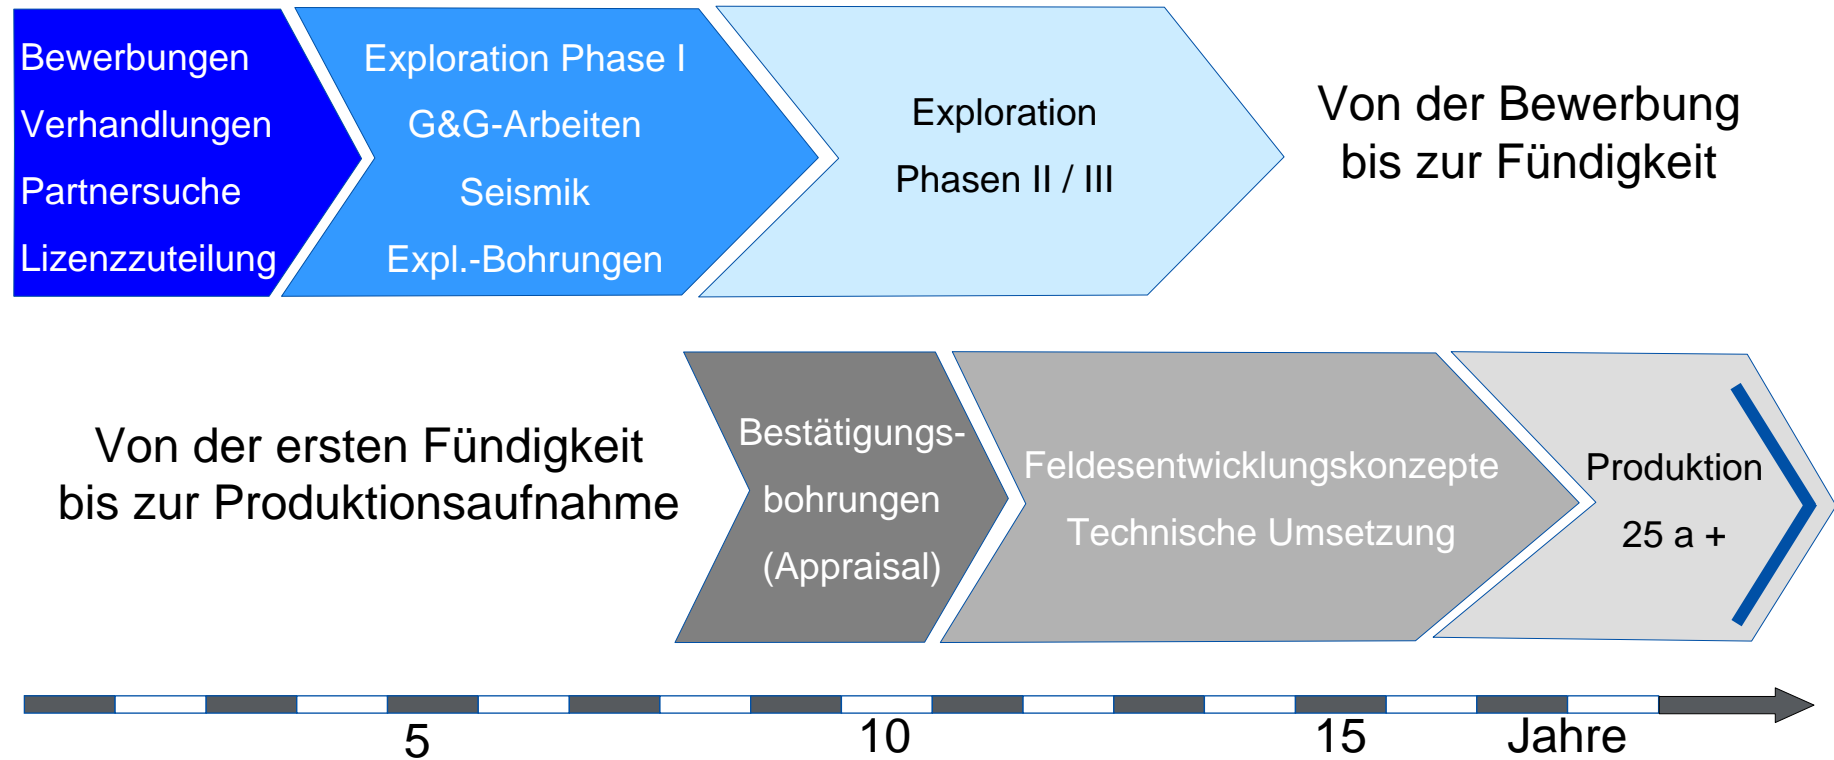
Bewerbungen
Verhandlungen
Partnersuche
Lizenzzuteilung

Exploration Phase I
G&G-Arbeiten
Seismik
Expl.-Bohrungen

Exploration
Phasen II / III

Von der Bewerbung bis zur Fündigkeit

Von der ersten Fündigkeit bis zur Produktionsaufnahme

Bestätigungsbohrungen
(Appraisal)

Feldesentwicklungskonzepte
Technische Umsetzung

Produktion
25 a +

5
10
15
Jahre